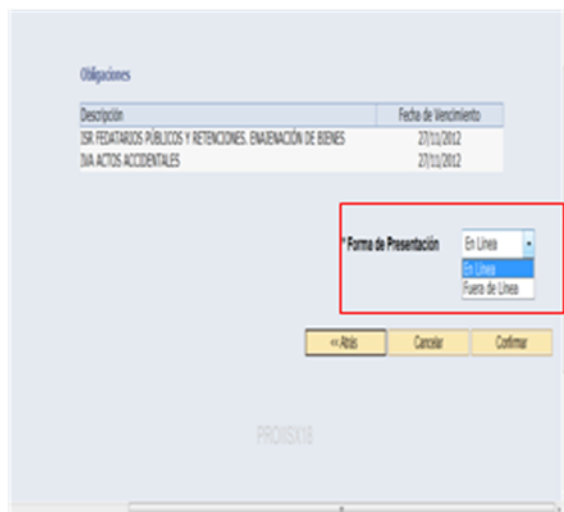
Obligaciones

| Descripción | Fecha de Vencimiento |
|---|---|
| ISR FEDATARIOS PÚBLICOS Y RETENCIONES. ENAJENACIÓN DE BIENES | 27/11/2012 |
| IVA ACTOS ACCIDENTALES | 27/11/2012 |

* Forma de Presentación En Línea
En Línea
Fuera de Línea

<< Atrás Cancelar Confirmar

PROIISX18